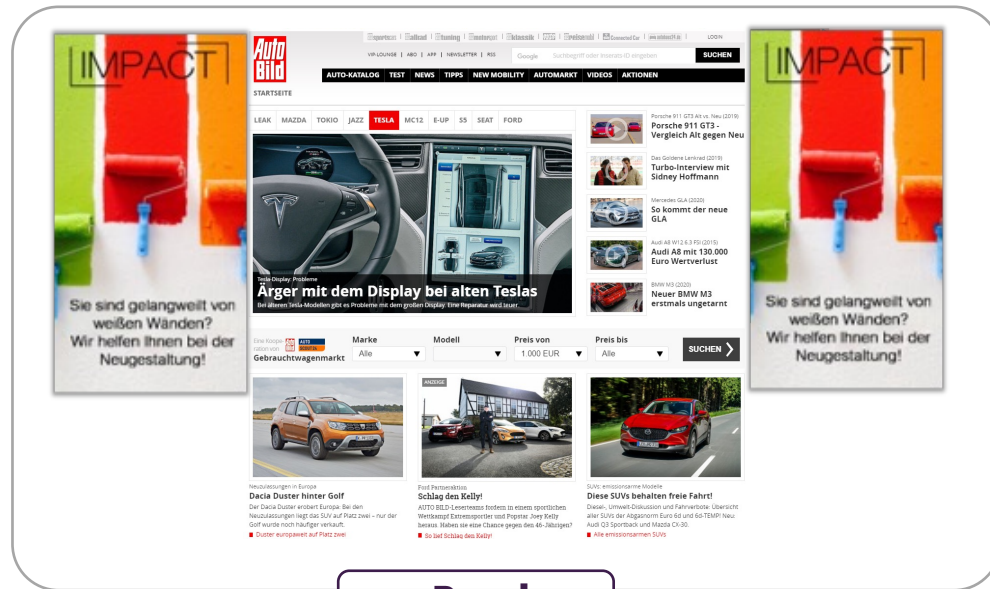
IMPACT

Sie sind gelangweilt von weißen Wänden? Wir helfen Ihnen bei der Neugestaltung!

Auto Bild

sportscars | allrad | tuning | motorsport | klassik | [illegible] | reisemobil | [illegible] | LOGIN

VIP-LOUNGE | ABO | APP | NEWSLETTER | RSS

Google Suchbegriff oder Artikel-ID eingeben SUCHEN

AUTO-KATALOG TEST NEWS TIPPS NEW MOBILITY AUTOMARKT VIDEOS AKTIONEN

STARTSEITE

LEAK MAZDA TOKIO JAZZ TESLA MC12 E-UP S5 SEAT FORD

Tesla Display: Probleme
Ärger mit dem Display bei alten Teslas
Bei älteren Tesla-Modellen gibt es Probleme mit dem großen Display. Eine Reparatur wird teuer!

Porsche 911 GT3 Alt vs. Neu (2019)
Porsche 911 GT3 - Vergleich Alt gegen Neu

Das Goldene Lenkrad (2019)
Turbo-Interview mit Sidney Hoffmann

Mercedes GLA (2020)
So kommt der neue GLA

Audi A8 W12 6.3 FSI (2015)
Audi A8 mit 130.000 Euro Wertverlust

BMW M3 (2020)
Neuer BMW M3 erstmals ungetarnt

Eine Kooperation von AUTO BILD
Gebrauchtwagenmarkt

Marke
Alle

Modell

Preis von
1.000 EUR

Preis bis
Alle

SUCHEN

ANZEIGE

Neuzulassungen in Europa
Dacia Duster hinter Golf
Der Dacia Duster erobert Europa: Bei den Neuzulassungen liegt das SUV auf Platz zwei – nur der Golf wurde noch häufiger verkauft.
Duster europaweit auf Platz zwei

Ford Partneraktion
Schlag den Kelly!
AUTO BILD-Leserteams fordern in einem sportlichen Wettkampf Extremsportler und Popstar Joey Kelly heraus. Haben sie eine Chance gegen den 46-Jährigen?
So lief Schlag den Kelly!

SUVs: emissionsarme Modelle
Diese SUVs behalten freie Fahrt!
Diesel-, Umwelt-Diskussion und Fahrverbote: Übersicht aller SUVs der Abgasnorm Euro 6d und 6d-TEMP! Neu Audi Q3 Sportback und Mazda CX-30.
Alle emissionsarmen SUVs

IMPACT

Sie sind gelangweilt von weißen Wänden? Wir helfen Ihnen bei der Neugestaltung!

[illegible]